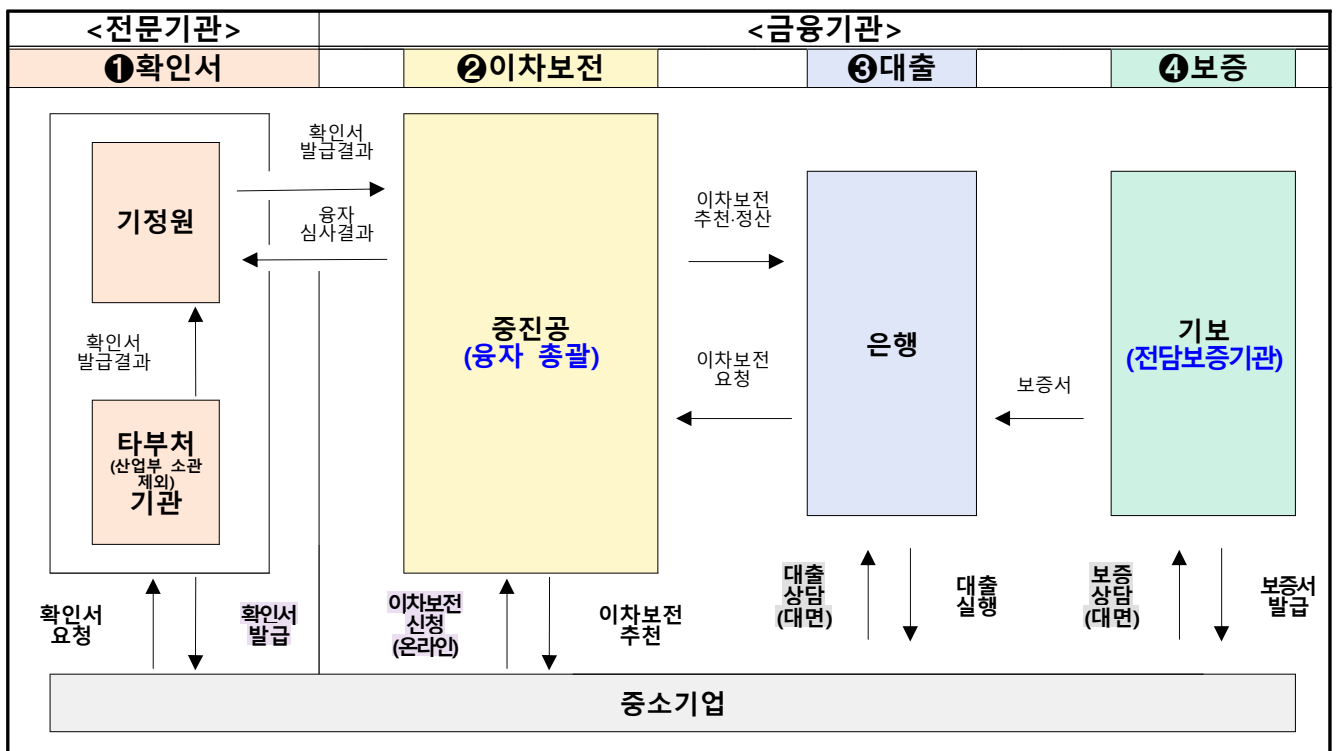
<전문기관>

<금융기관>

❶확인서

❷이차보전

❸대출

❹보증

기정원

확인서 발급결과

융자 심사결과

중진공 (융자 총괄)

이차보전 추천·정산

은행

이차보전 요청

기보 (전담보증기관)

보증서

확인서 발급결과

타부처 (산업부 소관 제외) 기관

확인서 요청

확인서 발급

이차보전 신청 (온라인)

이차보전 추천

대출 상담 (대면)

대출 실행

보증 상담 (대면)

보증서 발급

중소기업